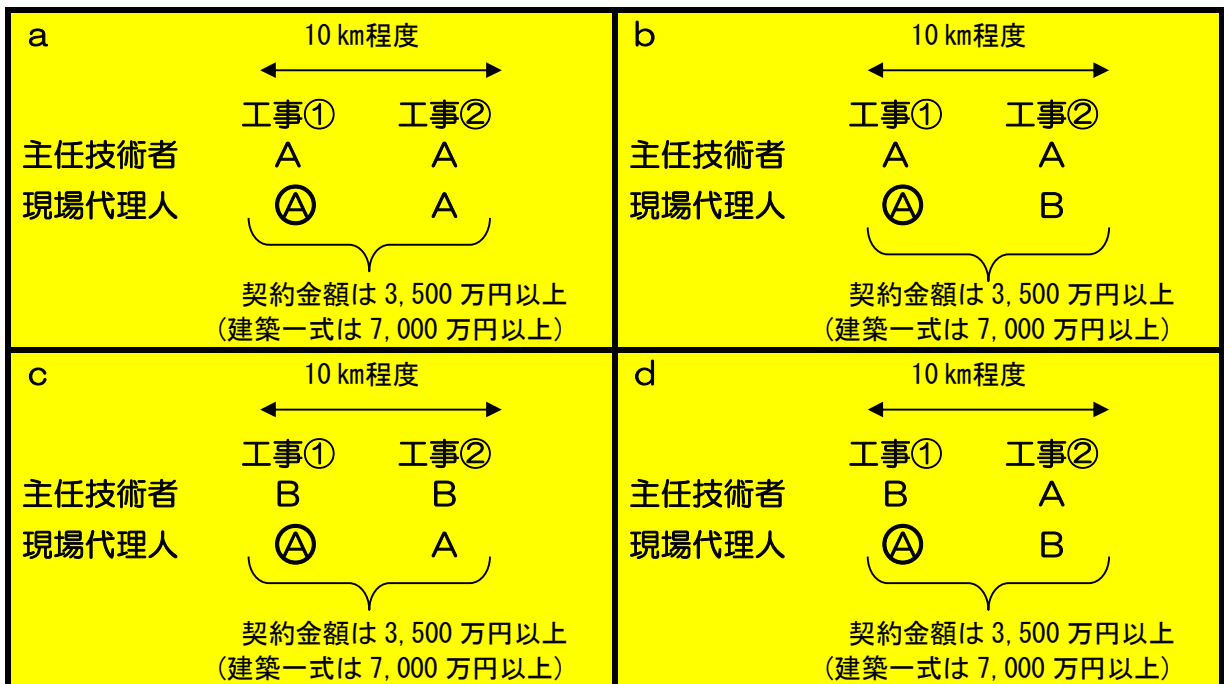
a

10 km程度

工事① 工事②
主任技術者 A A
現場代理人 Ⓐ A

契約金額は 3,500 万円以上
(建築一式は 7,000 万円以上)

b

10 km程度

工事① 工事②
主任技術者 A A
現場代理人 Ⓐ B

契約金額は 3,500 万円以上
(建築一式は 7,000 万円以上)

c

10 km程度

工事① 工事②
主任技術者 B B
現場代理人 Ⓐ A

契約金額は 3,500 万円以上
(建築一式は 7,000 万円以上)

d

10 km程度

工事① 工事②
主任技術者 B A
現場代理人 Ⓐ B

契約金額は 3,500 万円以上
(建築一式は 7,000 万円以上)